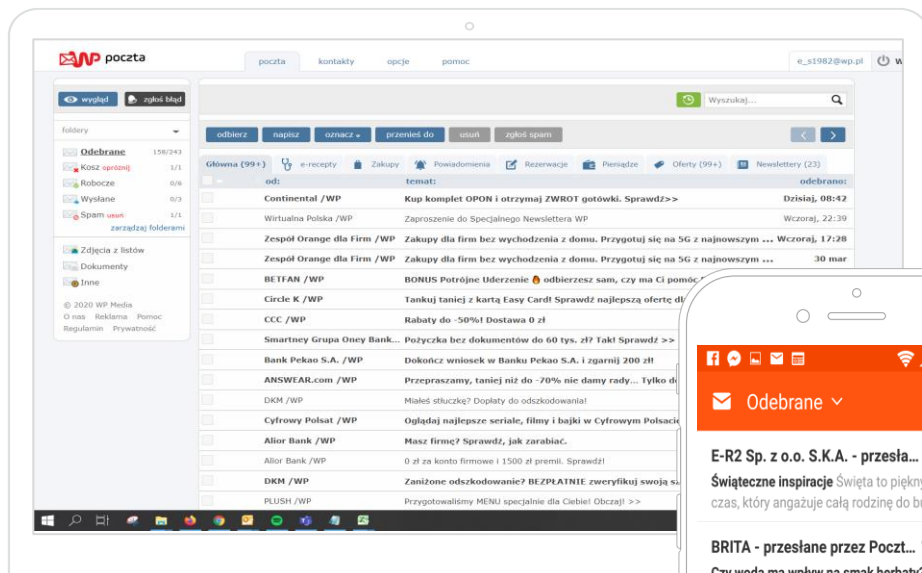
WP poczta

poczta kontakty opcje pomoc

e_s1982@wp.pl

wygląd zgłoś błąd

Wyszukaj...

foldery

odbierz napisz oznacz przenieś do usuń zgłoś spam

Odebrane 158/243
Kosz opróżnij 1/1
Robocze 0/6
Wysłane 0/3
Spam usuń 1/1
zarządzaj folderami

Zdjęcia z listów
Dokumenty
Inne

© 2020 WP Media
O nas Reklama Pomoc
Regulamin Prywatność

Główna (99+) e-recepty Zakupy Powiadomienia Rezerwacje Pieniądze Oferty (99+) Newslettery (23)

| od: | temat: | odebrano: |
|---|---|---|
| Continental /WP | Kup komplet OPON i otrzymaj ZWROT gotówki. Sprawdź>> | Dzisiaj, 08:42 |
| Wirtualna Polska /WP | Zaproszenie do Specjalnego Newslettera WP | Wczoraj, 22:39 |
| Zespół Orange dla Firm /WP | Zakupy dla firm bez wychodzenia z domu. Przygotuj się na 5G z najnowszym ... | Wczoraj, 17:28 |
| Zespół Orange dla Firm /WP | Zakupy dla firm bez wychodzenia z domu. Przygotuj się na 5G z najnowszym ... | 30 mar |
| BETFAN /WP | BONUS Potrójne Uderzenie odbierzesz sam, czy ma Ci pomóc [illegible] | |
| Circle K /WP | Tankuj taniej z kartą Easy Card! Sprawdź najlepszą ofertę dl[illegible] | |
| CCC /WP | Rabaty do -50%! Dostawa 0 zł | |
| Smartney Grupa Oney Bank... | Pożyczka bez dokumentów do 60 tys. zł? Tak! Sprawdź >> | |
| Bank Pekao S.A. /WP | Dokończ wniosek w Banku Pekao S.A. i zgarnij 200 zł! | |
| ANSWEAR.com /WP | Przepraszamy, taniej niż do -70% nie damy rady... Tylko d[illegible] | |
| DKM /WP | Miałeś stłuczkę? Dopłaty do odszkodowania! | |
| Cyfrowy Polsat /WP | Oglądaj najlepsze seriale, filmy i bajki w Cyfrowym Polsacie | |
| Alior Bank /WP | Masz firmę? Sprawdź, jak zarabiać. | |
| Alior Bank /WP | 0 zł za konto firmowe i 1500 zł premii. Sprawdź! | |
| DKM /WP | Zaniżone odszkodowanie? BEZPŁATNIE zweryfikuj swoją s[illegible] | |
| PLUSH /WP | Przygotowaliśmy MENU specjalnie dla Ciebie! Obczaj! >> | |

Odebrane

E-R2 Sp. z o.o. S.K.A. - przesła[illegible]
Świąteczne inspiracje Święta to piękn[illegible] czas, który angażuje całą rodzinę do b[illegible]

BRITA - przesłane przez Poczt...
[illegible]